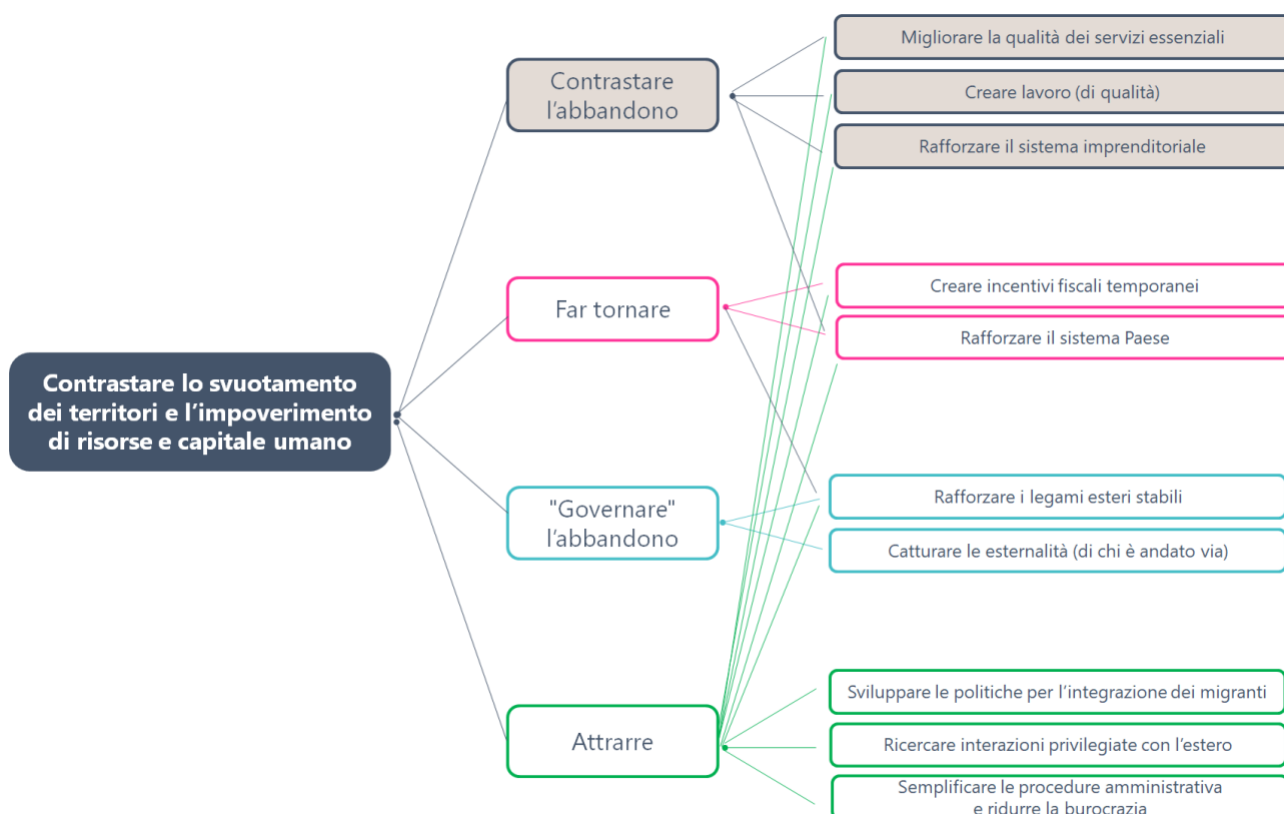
Contrastare lo svuotamento dei territori e l'impoverimento di risorse e capitale umano

Contrastare l'abbandono

Migliorare la qualità dei servizi essenziali

Creare lavoro (di qualità)

Rafforzare il sistema imprenditoriale

Far tornare

Creare incentivi fiscali temporanei

Rafforzare il sistema Paese

"Governare" l'abbandono

Rafforzare i legami esteri stabili

Catturare le esternalità (di chi è andato via)

Attrarre

Sviluppare le politiche per l'integrazione dei migranti

Ricercare interazioni privilegiate con l'estero

Semplificare le procedure amministrativa e ridurre la burocrazia